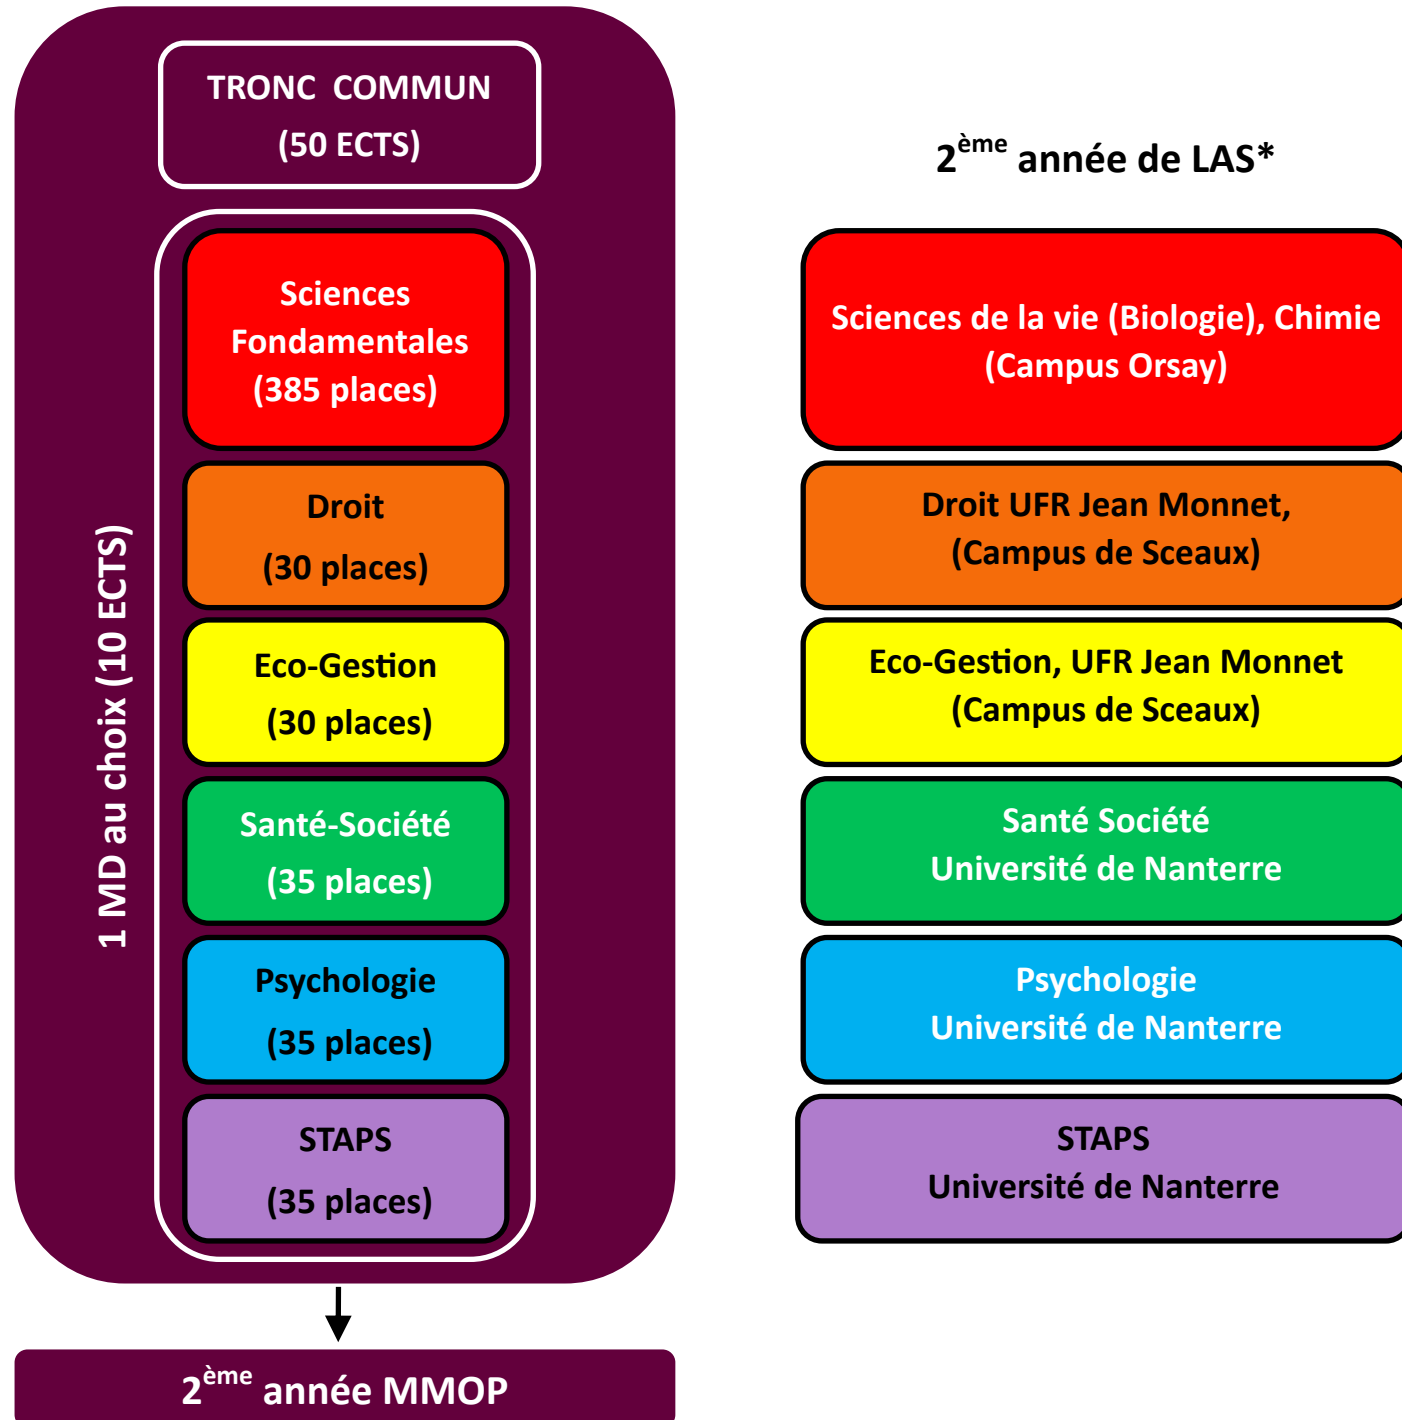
TRONC COMMUN
(50 ECTS)

1 MD au choix (10 ECTS)

Sciences Fondamentales
(385 places)

Droit
(30 places)

Eco-Gestion
(30 places)

Santé-Société
(35 places)

Psychologie
(35 places)

STAPS
(35 places)

2$^{ème}$ année MMOP

2$^{ème}$ année de LAS*

Sciences de la vie (Biologie), Chimie
(Campus Orsay)

Droit UFR Jean Monnet,
(Campus de Sceaux)

Eco-Gestion, UFR Jean Monnet
(Campus de Sceaux)

Santé Société
Université de Nanterre

Psychologie
Université de Nanterre

STAPS
Université de Nanterre